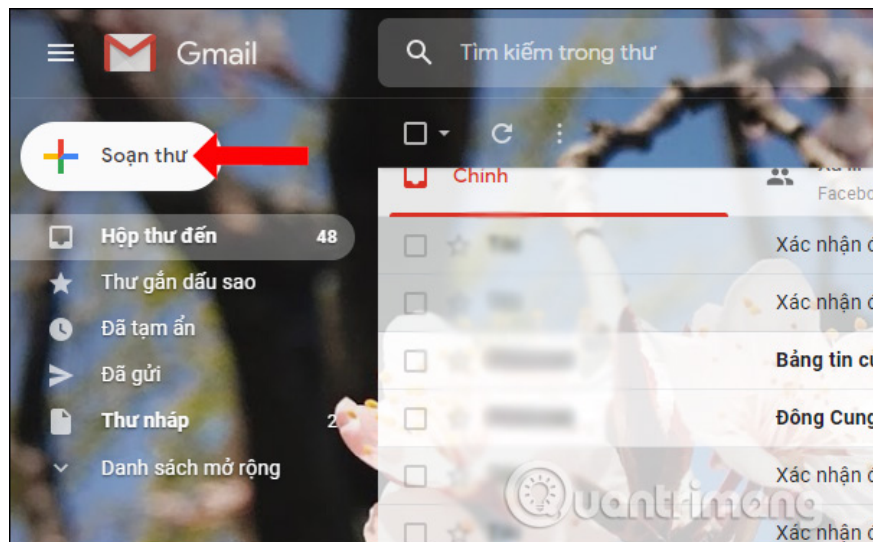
Gmail

Tìm kiếm trong thư

Soạn thư

Chính

Faceb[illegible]

Hộp thư đến 48

Thư gắn dấu sao

Đã tạm ẩn

Đã gửi

Thư nháp 2

Danh sách mở rộng

Xác nhận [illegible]

Xác nhận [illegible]

Bảng tin c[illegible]

Đông Cung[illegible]

Xác nhận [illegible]

Xác nhận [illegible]

Quantrimang